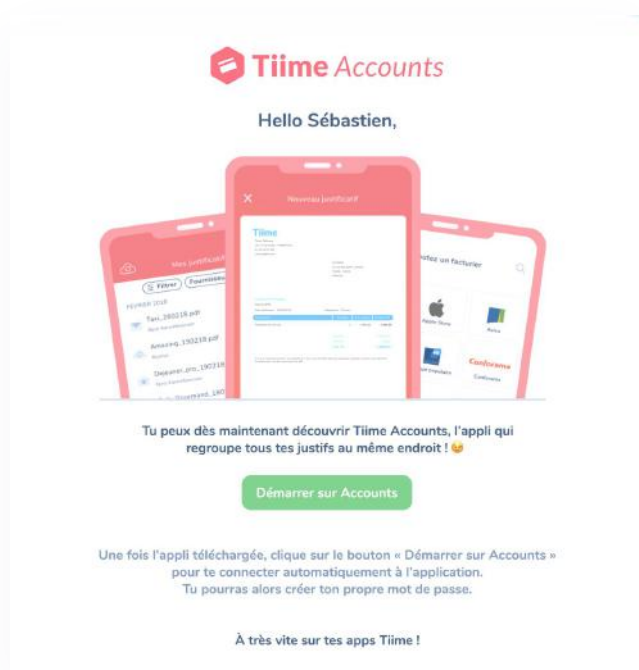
Tiime Accounts

Hello Sébastien,

Mes justificatifs

Filtrer

Fournisseur

FÉVRIER 2018

Taxi_180218.pdf

Amazon_190218.pdf

Dejeuner_pro_190218

Nouveau justificatif

Tiime

Choisissez un facturier

Apple Store

Conforama

Tu peux dès maintenant découvrir Tiime Accounts, l'appli qui regroupe tous tes justifs au même endroit ! 😉

Démarrer sur Accounts

Une fois l'appli téléchargée, clique sur le bouton « Démarrer sur Accounts » pour te connecter automatiquement à l'application. Tu pourras alors créer ton propre mot de passe.

À très vite sur tes apps Tiime !